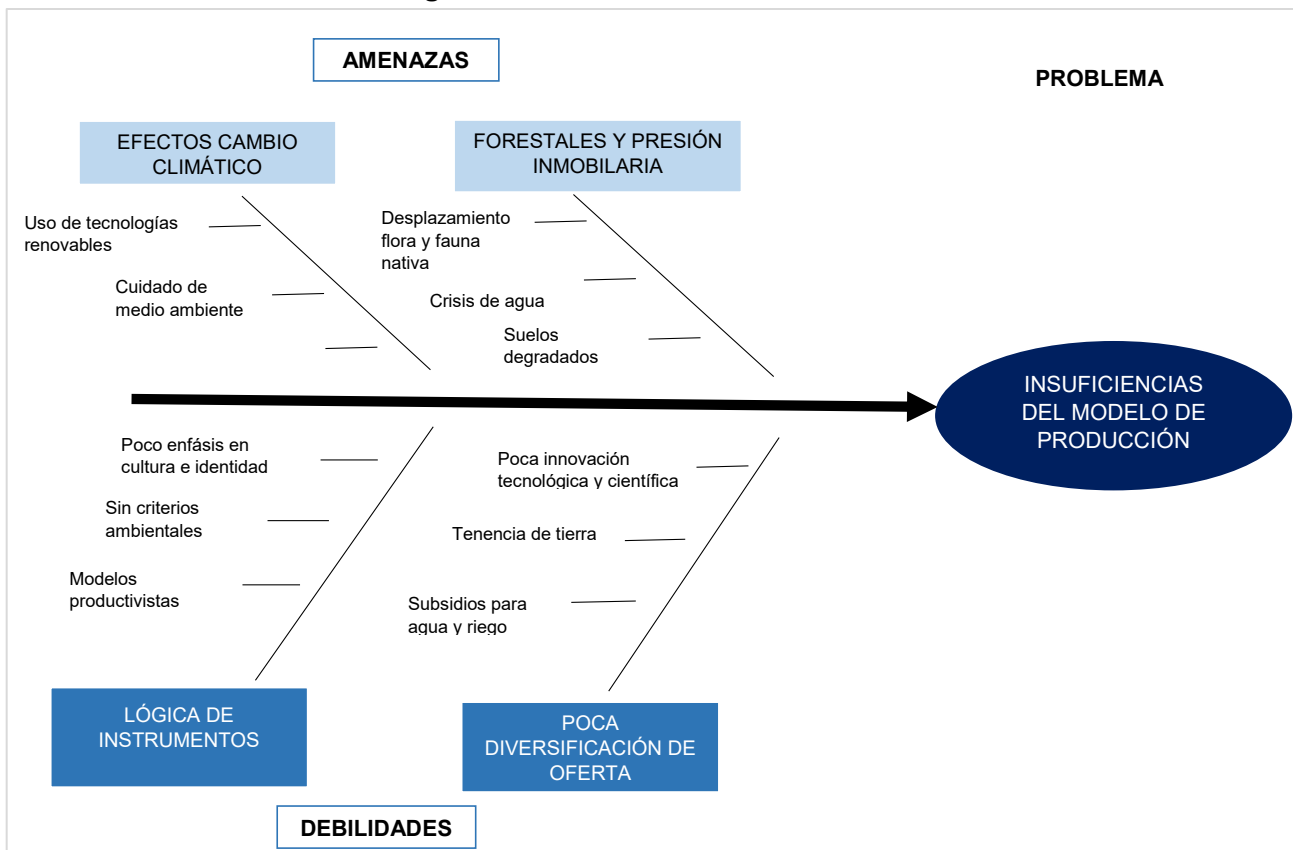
AMENAZAS

PROBLEMA

EFECTOS CAMBIO CLIMÁTICO

FORESTALES Y PRESIÓN INMOBILARIA

Uso de tecnologías renovables

Cuidado de medio ambiente

Desplazamiento flora y fauna nativa

Crisis de agua

Suelos degradados

INSUFICIENCIAS DEL MODELO DE PRODUCCIÓN

Poco enfásis en cultura e identidad

Sin criterios ambientales

Modelos productivistas

Poca innovación tecnológica y científica

Tenencia de tierra

Subsidios para agua y riego

LÓGICA DE INSTRUMENTOS

POCA DIVERSIFICACIÓN DE OFERTA

DEBILIDADES